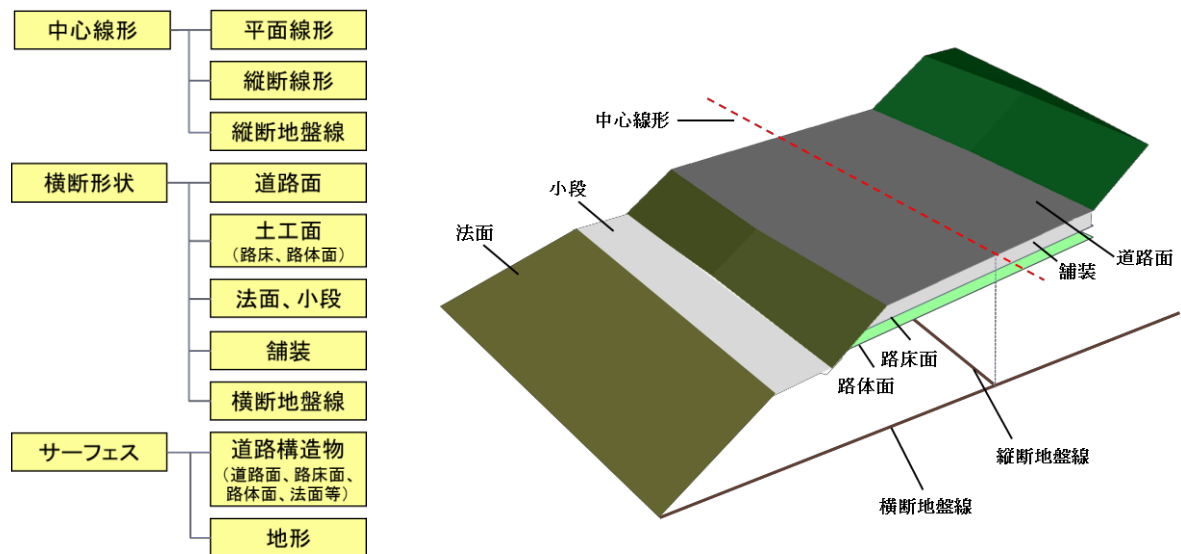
中心線形
平面線形
縦断線形
縦断地盤線

横断形状
道路面
土工面
（路床、路体面）
法面、小段
舗装
横断地盤線

サーフェス
道路構造物
（道路面、路床面、路体面、法面等）
地形

中心線形
小段
法面
道路面
舗装
路床面
路体面
縦断地盤線
横断地盤線